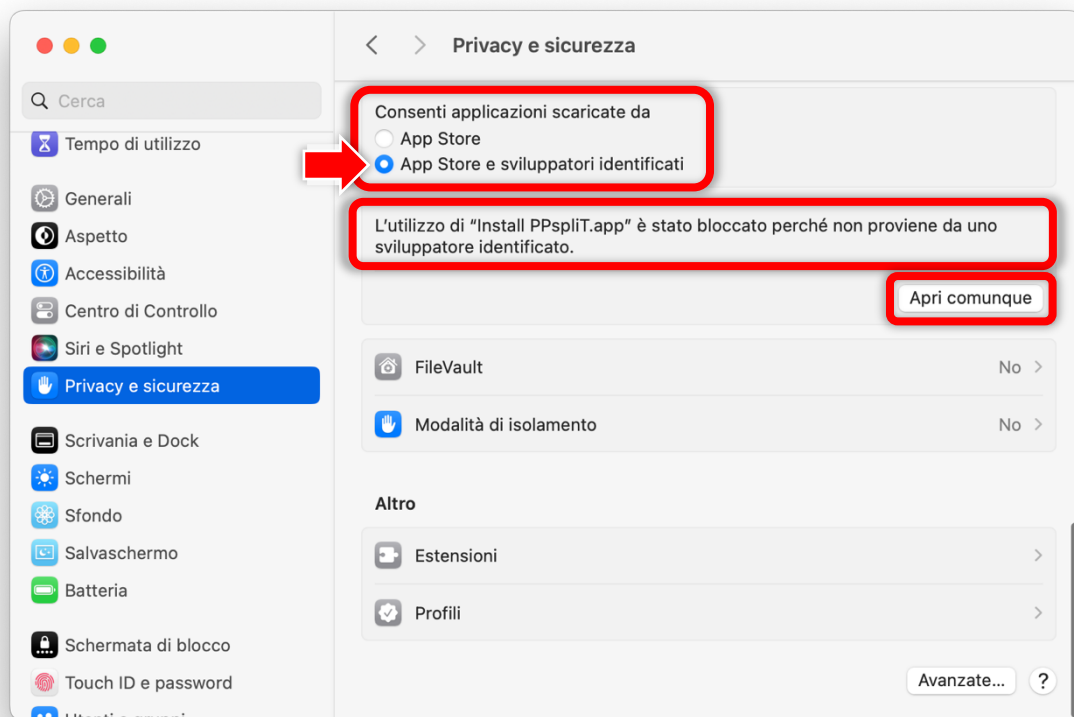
Cerca

Tempo di utilizzo

Generali

Aspetto

Accessibilità

Centro di Controllo

Siri e Spotlight

Privacy e sicurezza

Scrivania e Dock

Schermi

Sfondo

Salvaschermo

Batteria

Schermata di blocco

Touch ID e password

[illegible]

Privacy e sicurezza

Consenti applicazioni scaricate da

App Store

App Store e sviluppatori identificati

L'utilizzo di "Install PPspliT.app" è stato bloccato perché non proviene da uno sviluppatore identificato.

Apri comunque

FileVault No

Modalità di isolamento No

Altro

Estensioni

Profili

Avanzate...

?